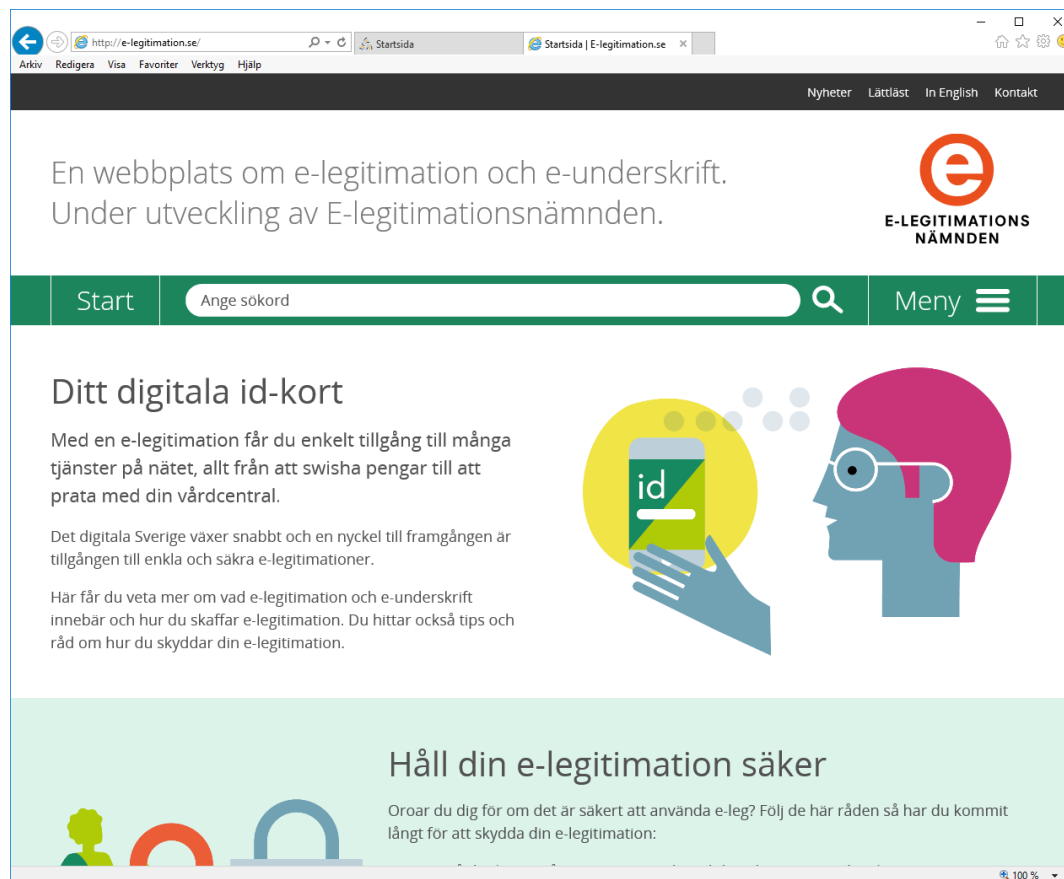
http://e-legitimation.se/

Startsida

Startsida | E-legitimation.se

Arkiv Redigera Visa Favoriter Verktyg Hjälp

Nyheter Lättläst In English Kontakt

En webbplats om e-legitimation och e-underskrift. Under utveckling av E-legitimationsnämnden.

E-LEGITIMATIONS NÄMNDEN

Start

Ange sökord

Meny

Ditt digitala id-kort

Med en e-legitimation får du enkelt tillgång till många tjänster på nätet, allt från att swisha pengar till att prata med din vårdcentral.

Det digitala Sverige växer snabbt och en nyckel till framgången är tillgången till enkla och säkra e-legitimationer.

Här får du veta mer om vad e-legitimation och e-underskrift innebär och hur du skaffar e-legitimation. Du hittar också tips och råd om hur du skyddar din e-legitimation.

id

Håll din e-legitimation säker

Oroar du dig för om det är säkert att använda e-leg? Följ de här råden så har du kommit långt för att skydda din e-legitimation:

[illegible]

100 %